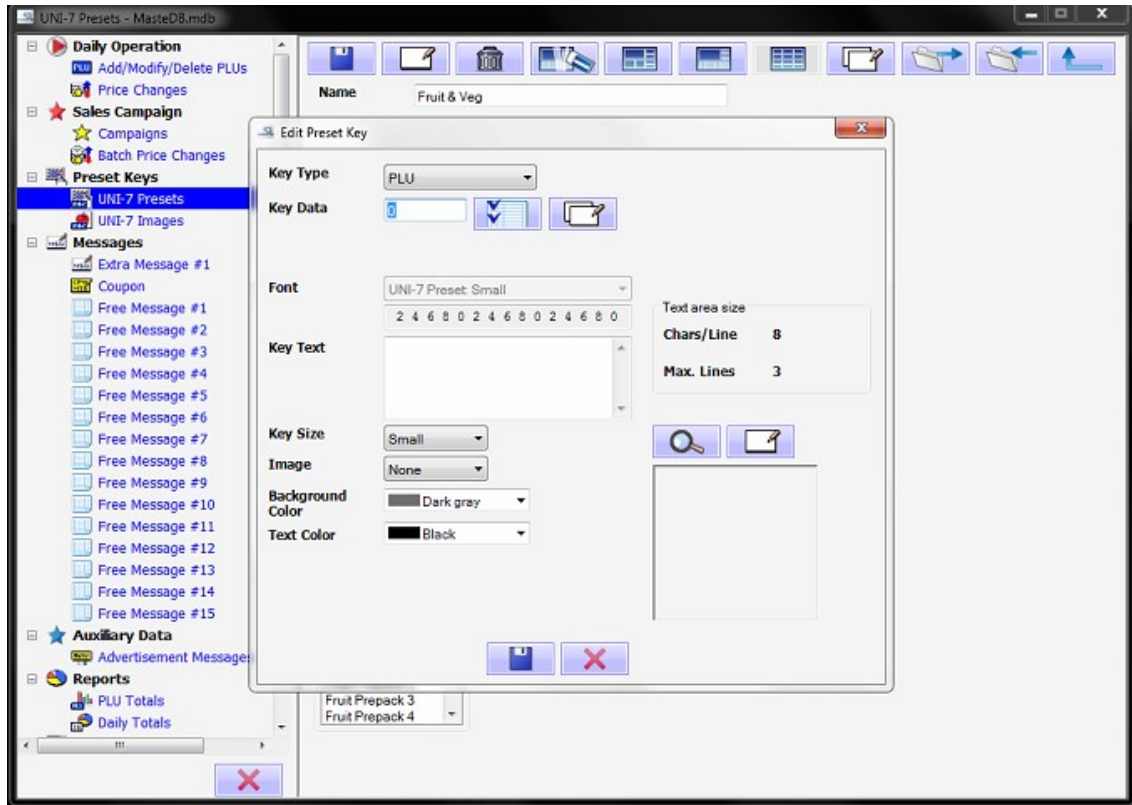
UNI-7 Presets - MasteDB.mdb

Daily Operation
PLU Add/Modify/Delete PLUs
Price Changes
Sales Campaign
Campaigns
Batch Price Changes
Preset Keys
UNI-7 Presets
UNI-7 Images
Messages
Extra Message #1
Coupon
Free Message #1
Free Message #2
Free Message #3
Free Message #4
Free Message #5
Free Message #6
Free Message #7
Free Message #8
Free Message #9
Free Message #10
Free Message #11
Free Message #12
Free Message #13
Free Message #14
Free Message #15
Auxiliary Data
Advertisement Messages
Reports
PLU Totals
Daily Totals

Name Fruit & Veg

Edit Preset Key

Key Type PLU
Key Data 0

Font UNI-7 Preset Small
2 4 6 8 0 2 4 6 8 0 2 4 6 8 0
Key Text

Text area size
Chars/Line 8
Max. Lines 3

Key Size Small
Image None
Background Color Dark gray
Text Color Black

Fruit Prepack 3
Fruit Prepack 4